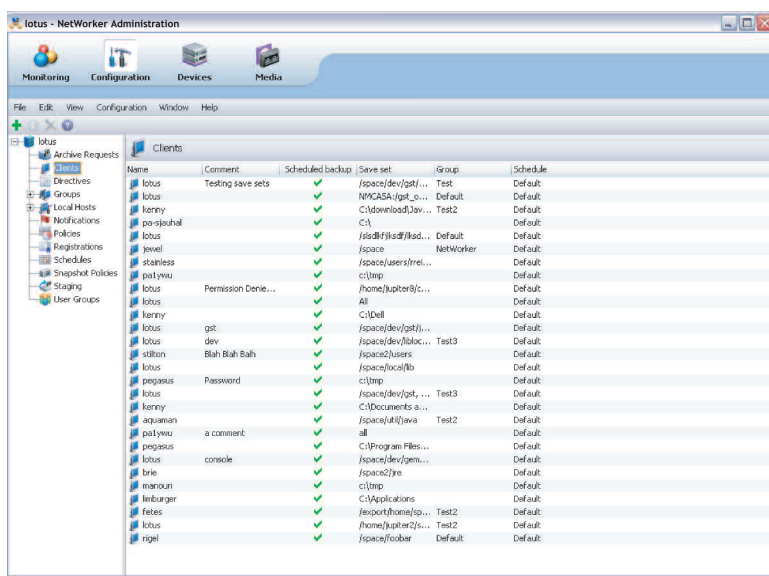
lotus - NetWorker Administration

Monitoring Configuration Devices Media

File Edit View Configuration Window Help

lotus
Archive Requests
Clients
Directives
Groups
Local Hosts
Notifications
Policies
Registrations
Schedules
Snapshot Policies
Staging
User Groups

Clients

| Name | Comment | Scheduled backup | Save set | Group | Schedule |
|---|---|---|---|---|---|
| lotus | Testing save sets | ✔ | /space/dev/gst/... | Test | Default |
| lotus | | ✔ | NMCASA:/gst_o... | Default | Default |
| kenny | | ✔ | C:\download\Jav... | Test2 | Default |
| pa-sjauhal | | ✔ | C:\ | | Default |
| lotus | | ✔ | /slsdlkfjlksdf/lksd... | Default | Default |
| jewel | | ✔ | /space | NetWorker | Default |
| stainless | | ✔ | /space/users/rrei... | | Default |
| patywu | | ✔ | c:\tmp | | Default |
| lotus | Permission Denie... | ✔ | /home/jupiter8/c... | | Default |
| lotus | | ✔ | All | | Default |
| kenny | | ✔ | C:\Dell | | Default |
| lotus | gst | ✔ | /space/dev/gst/j... | | Default |
| lotus | dev | ✔ | /space/dev/libloc... | Test3 | Default |
| stilton | Blah Blah Balh | ✔ | /space2/users | | Default |
| lotus | | ✔ | /space/local/lib | | Default |
| pegasus | Password | ✔ | c:\tmp | | Default |
| lotus | | ✔ | /space/dev/gst, ... | Test3 | Default |
| kenny | | ✔ | C:\Documents a... | | Default |
| aquaman | | ✔ | /space/util/java | Test2 | Default |
| patywu | a comment | ✔ | all | | Default |
| pegasus | | ✔ | C:\Program Files... | | Default |
| lotus | console | ✔ | /space/dev/gem... | | Default |
| brie | | ✔ | /space2/jre | | Default |
| manouri | | ✔ | c:\tmp | | Default |
| limburger | | ✔ | C:\Applications | | Default |
| fetes | | ✔ | /export/home/sp... | Test2 | Default |
| lotus | | ✔ | /home/jupiter2/s... | Test2 | Default |
| rigel | | ✔ | /space/foobar | Default | Default |